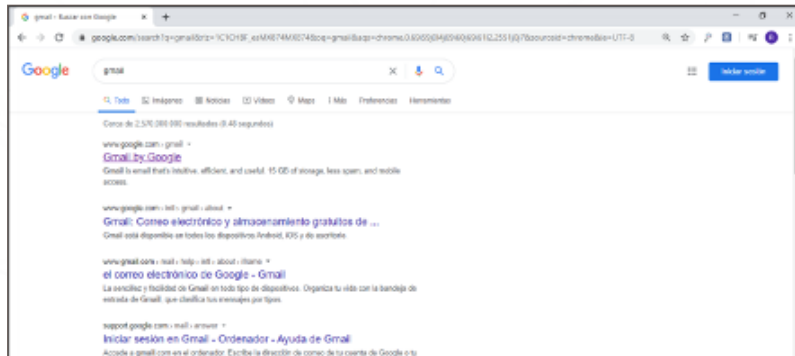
gmail - Buscar con Google ×

google.com/search?q=gmail&rlz=1C1CHBF_esMX874MX874&oq=gmail&aqs=chrome.0.69i59j0i4j69i60l4j69i61l2.2551j0j7&sourceid=chrome&ie=UTF-8

Google

gmail

Iniciar sesión

Todo Imágenes Noticias Videos Maps Más Preferencias Herramientas

Cerca de 2.570.000.000 resultados (0,46 segundos)

www.google.com › gmail

Gmail by Google

Gmail is email that's intuitive, efficient, and useful. 15 GB of storage, less spam, and mobile access.

www.google.com › intl › gmail › about

Gmail: Correo electrónico y almacenamiento gratuitos de ...

Gmail está disponible en todos los dispositivos Android, iOS y de escritorio.

www.gmail.com › mail › help › intl › about › chrome

el correo electrónico de Google - Gmail

La sencillez y facilidad de Gmail en todo tipo de dispositivos. Organiza tu vida con la bandeja de entrada de Gmail, que clasifica tus mensajes por tipos.

support.google.com › mail › answer

Iniciar sesión en Gmail - Ordenador - Ayuda de Gmail

Accede a gmail.com en el ordenador. Escribe la dirección de correo de tu cuenta de Google o tu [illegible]